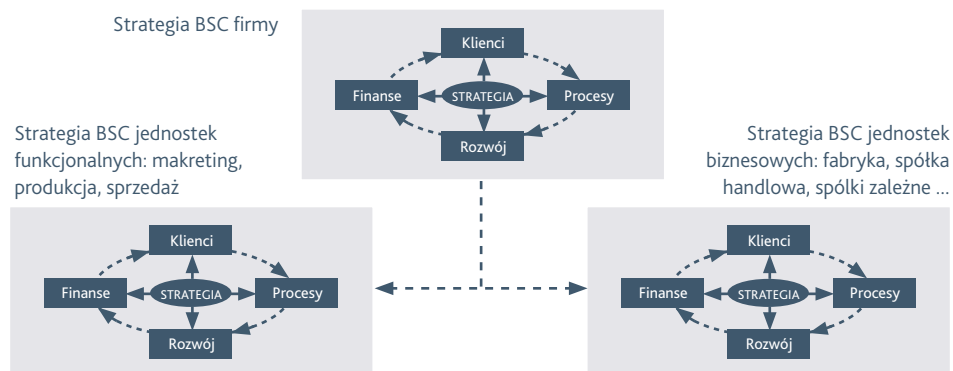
Strategia BSC firmy

Klienci

Finanse

STRATEGIA

Procesy

Rozwój

Strategia BSC jednostek funkcjonalnych: makreting, produkcja, sprzedaż

Klienci

Finanse

STRATEGIA

Procesy

Rozwój

Strategia BSC jednostek biznesowych: fabryka, spółka handlowa, spółki zależne ...

Klienci

Finanse

STRATEGIA

Procesy

Rozwój